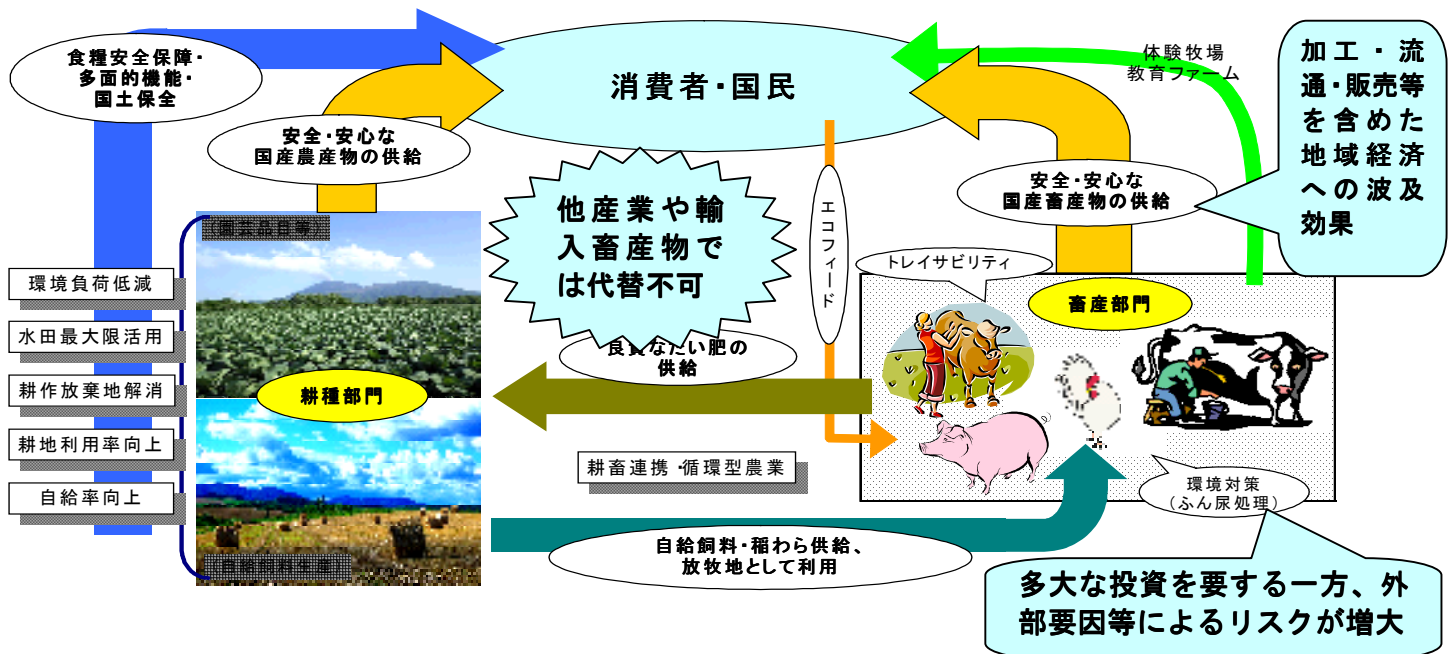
食糧安全保障・
多面的機能・
国土保全

消費者・国民

体験牧場
教育ファーム

加工・流通・販売等を含めた地域経済への波及効果

安全・安心な
国産農産物の供給

他産業や輸入畜産物では代替不可

エコフィード

安全・安心な
国産畜産物の供給

（園芸品目等）

環境負荷低減

水田最大限活用

耕作放棄地解消

耕地利用率向上

自給率向上

耕種部門

良質なたい肥の
供給

トレイサビリティ

畜産部門

耕畜連携・循環型農業

環境対策
（ふん尿処理）

自給飼料生産

自給飼料・稲わら供給、
放牧地として利用

多大な投資を要する一方、外部要因等によるリスクが増大